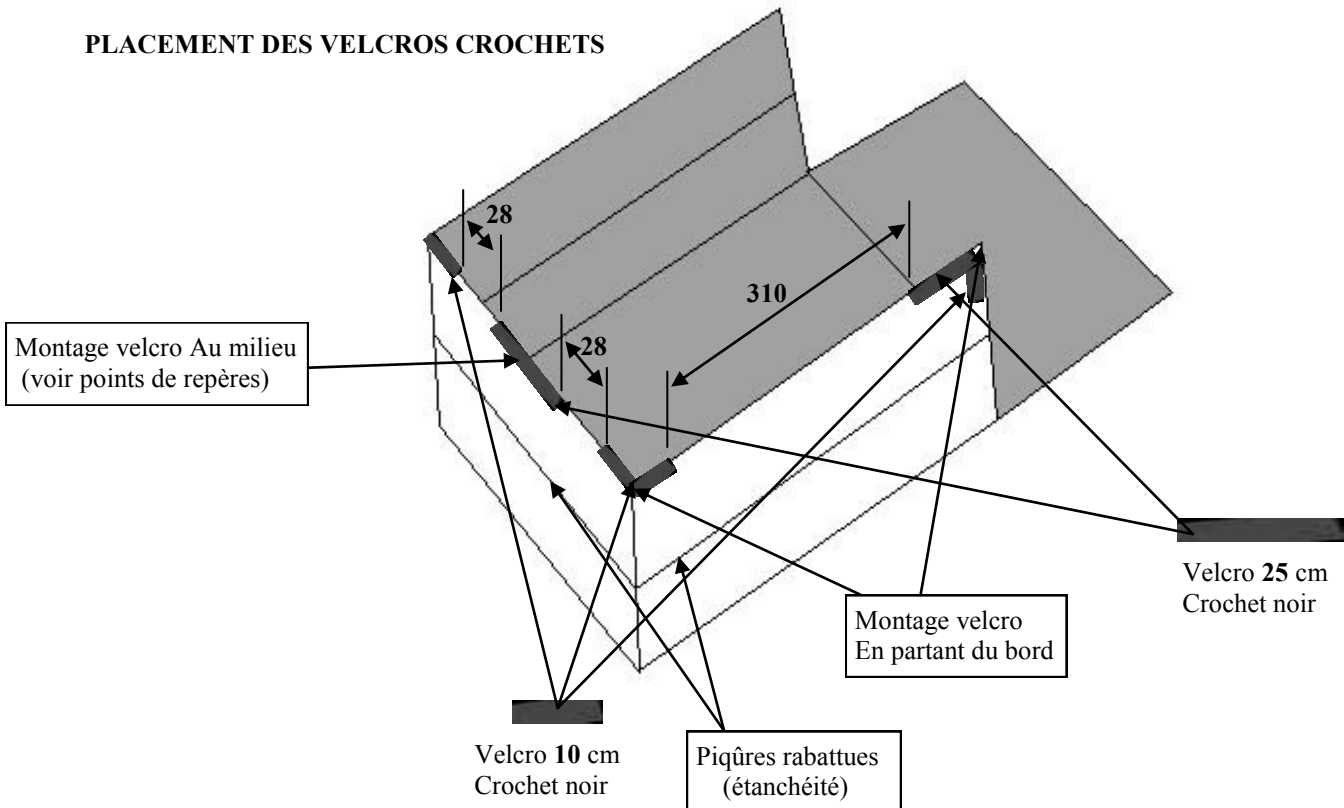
PLACEMENT DES VELCROS CROCHETS

28

310

Montage velcro Au milieu (voir points de repères)

28

Velcro **25** cm
Crochet noir

Montage velcro
En partant du bord

Velcro **10** cm
Crochet noir

Piqûres rabattues
(étanchéité)